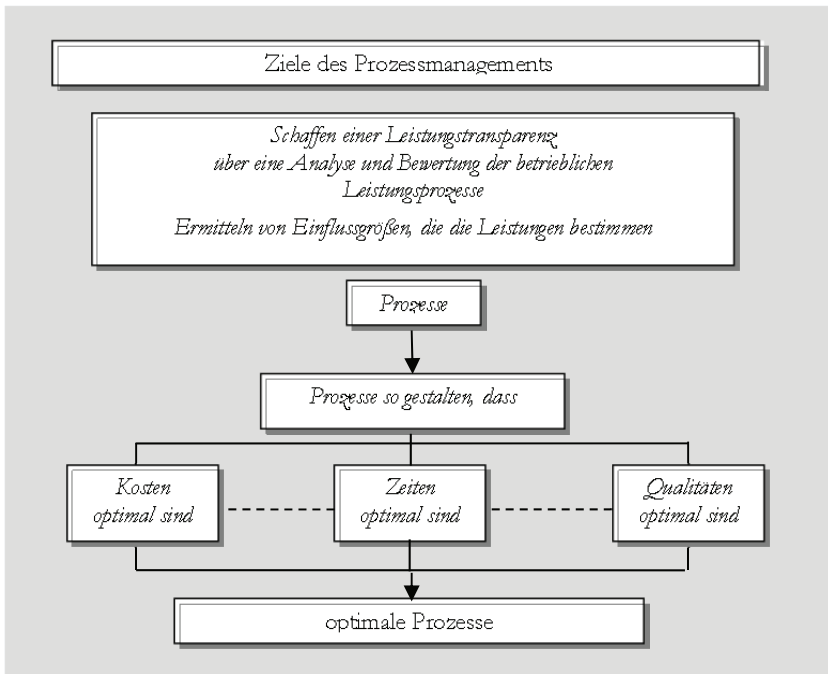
Ziele des Prozessmanagements

Schaffen einer Leistungstransparenz über eine Analyse und Bewertung der betrieblichen Leistungsprozesse

Ermitteln von Einflussgrößen, die die Leistungen bestimmen

Prozesse

Prozesse so gestalten, dass

Kosten optimal sind

Zeiten optimal sind

Qualitäten optimal sind

optimale Prozesse